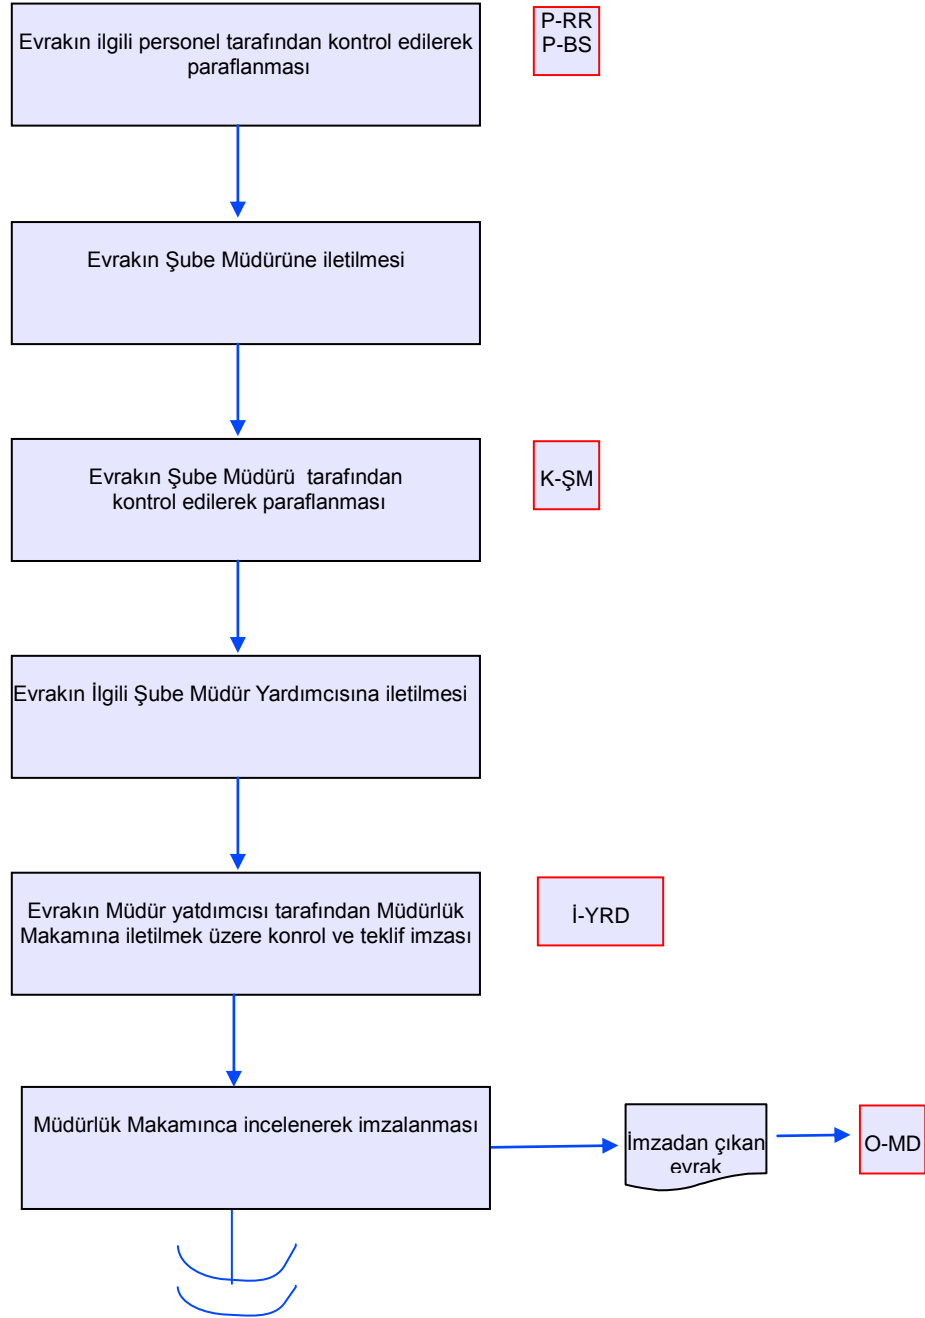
Evrakın ilgili personel tarafından kontrol edilerek paraflanması

P-RR
P-BS

Evrakın Şube Müdürüne iletilmesi

Evrakın Şube Müdürü tarafından kontrol edilerek paraflanması

K-ŞM

Evrakın İlgili Şube Müdür Yardımcısına iletilmesi

Evrakın Müdür yatdımcısı tarafından Müdürlük Makamına iletilmek üzere konrol ve teklif imzası

İ-YRD

Müdürlük Makamınca incelenerek imzalanması

İmzadan çıkan evrak

O-MD